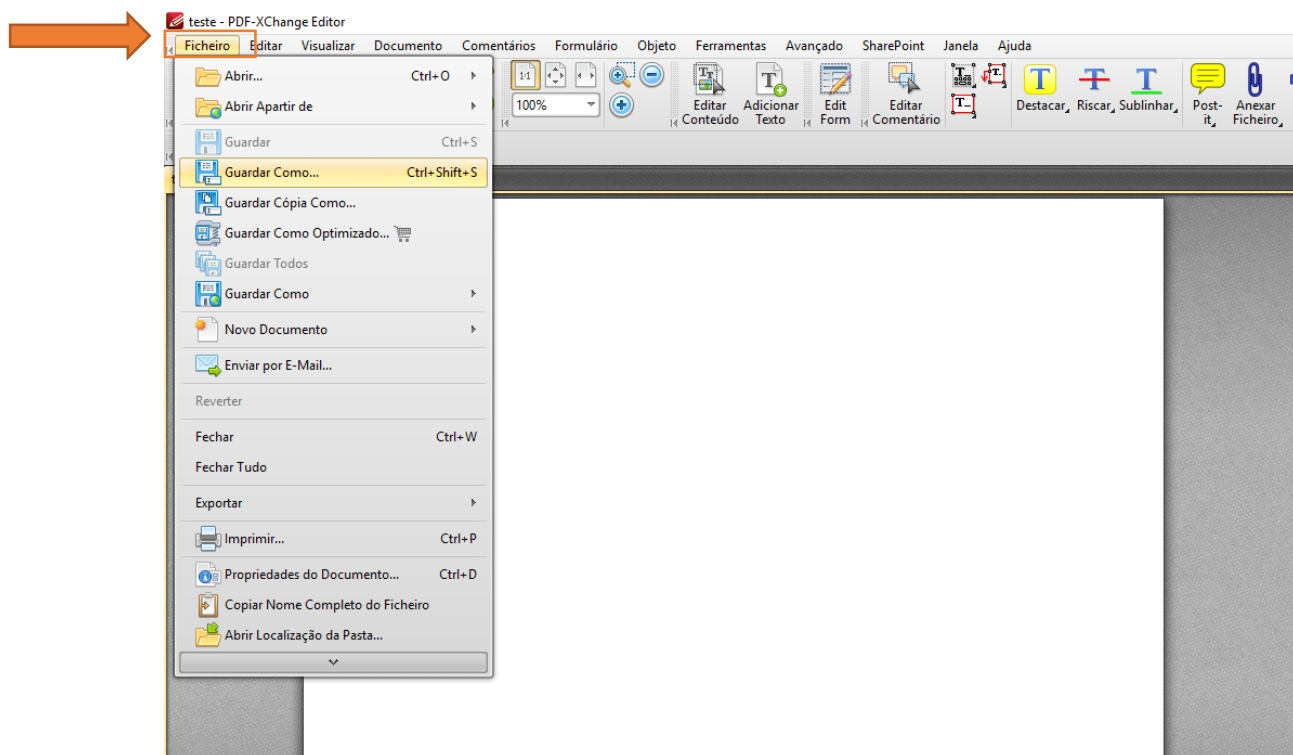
teste - PDF-XChange Editor

Ficheiro Editar Visualizar Documento Comentários Formulário Objeto Ferramentas Avançado SharePoint Janela Ajuda

Abrir... Ctrl+O
Abrir Apartir de
Guardar Ctrl+S
Guardar Como... Ctrl+Shift+S
Guardar Cópia Como...
Guardar Como Optimizado...
Guardar Todos
Guardar Como
Novo Documento
Enviar por E-Mail...
Reverter
Fechar Ctrl+W
Fechar Tudo
Exportar
Imprimir... Ctrl+P
Propriedades do Documento... Ctrl+D
Copiar Nome Completo do Ficheiro
Abrir Localização da Pasta...

1:1
100%
Editar Conteúdo
Adicionar Texto
Edit Form
Editar Comentário
Destacar
Riscar
Sublinhar
Post-it
Anexar Ficheiro